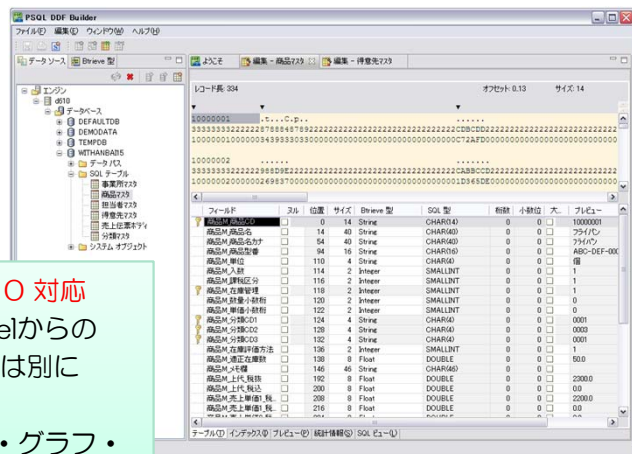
PSQL DDF Builder
ファイル(F) 編集(E) ウィンドウ(W) ヘルプ(H)

データ ソース | Btrieve 型
エンジン
d610
データベース
DEFAULTDB
DEMODATA
TEMPDB
WITHANBAI15
データ パス
SQL テーブル
事業所マスタ
商品マスタ
担当者マスタ
得意先マスタ
売上伝票ボディ
分類マスタ
システム オブジェクト

ようこそ | 編集 - 商品マスタ | 編集 - 得意先マスタ

レコード長: 334 | オフセット: 0.13 | サイズ: 14

10000001 .t...C.p..
3333333322222287868487892222222222222222222222222222CDBCDD22222222222222222222
1000000010000003439333033000000000000000000000000000C72AFD000000000000000000

10000002 ......
33333333222222298D9E22222222222222222222222222222222CABBCCD2222222222222222222
10000000200000249637000000000000000000000000000000D365DE00000000000000000

| | フィールド | ヌル | 位置 | サイズ | Btrieve 型 | SQL 型 | 桁数 | 小数位 | 大... | プレビュー |
|---|---|---|---|---|---|---|---|---|---|---|
| | 商品M_商品CD | | 0 | 14 | String | CHAR(14) | 0 | 0 | | 10000001 |
| | 商品M_商品名 | | 14 | 40 | String | CHAR(40) | 0 | 0 | | フライパン |
| | 商品M_商品名カナ | | 54 | 40 | String | CHAR(40) | 0 | 0 | | ﾌﾗｲﾊﾟﾝ |
| | 商品M_商品型番 | | 94 | 16 | String | CHAR(16) | 0 | 0 | | ABC-DEF-000 |
| | 商品M_単位 | | 110 | 4 | String | CHAR(4) | 0 | 0 | | 個 |
| | 商品M_入数 | | 114 | 2 | Integer | SMALLINT | 0 | 0 | | 1 |
| | 商品M_課税区分 | | 116 | 2 | Integer | SMALLINT | 0 | 0 | | 1 |
| | 商品M_在庫管理 | | 118 | 2 | Integer | SMALLINT | 0 | 0 | | 1 |
| | 商品M_数量小数桁 | | 120 | 2 | Integer | SMALLINT | 0 | 0 | | 0 |
| | 商品M_単価小数桁 | | 122 | 2 | Integer | SMALLINT | 0 | 0 | | 0 |
| | 商品M_分類CD1 | | 124 | 4 | String | CHAR(4) | 0 | 0 | | 0001 |
| | 商品M_分類CD2 | | 128 | 4 | String | CHAR(4) | 0 | 0 | | 0003 |
| | 商品M_分類CD3 | | 132 | 4 | String | CHAR(4) | 0 | 0 | | 0001 |
| | 商品M_在庫評価方法 | | 136 | 2 | Integer | SMALLINT | 0 | 0 | | 1 |
| | 商品M_適正在庫数 | | 138 | 8 | Float | DOUBLE | 0 | 0 | | 50.0 |
| | 商品M_メモ欄 | | 146 | 46 | String | CHAR(46) | 0 | 0 | | |
| | 商品M_上代_税抜 | | 192 | 8 | Float | DOUBLE | 0 | 0 | | 2300.0 |
| | 商品M_上代_税込 | | 200 | 8 | Float | DOUBLE | 0 | 0 | | 0.0 |
| | 商品M_売上単価1_税... | | 208 | 8 | Float | DOUBLE | 0 | 0 | | 2200.0 |
| | 商品M_売上単価1_税... | | 216 | 8 | Float | DOUBLE | 0 | 0 | | 0.0 |

テーブル(T) | インデックス(I) | プレビュー(P) | 統計情報(S) | SQL ビュー(L)

O 対応
elからの
は別に
・グラフ・